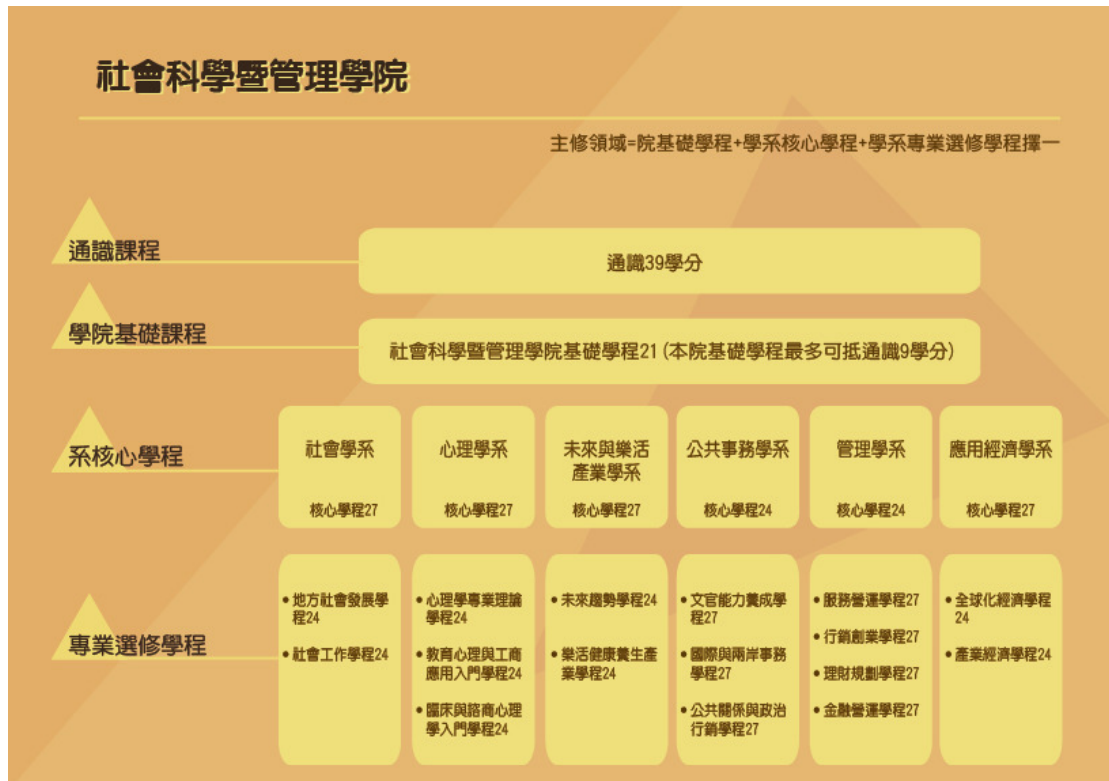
社會科學暨管理學院

主修領域=院基礎學程+學系核心學程+學系專業選修學程擇一

通識課程

通識39學分

學院基礎課程

社會科學暨管理學院基礎學程21（本院基礎學程最多可抵通識9學分）

系核心學程

社會學系

核心學程27

心理學系

核心學程27

未來與樂活產業學系

核心學程27

公共事務學系

核心學程24

管理學系

核心學程24

應用經濟學系

核心學程27

專業選修學程

• 地方社會發展學程24

• 社會工作學程24

• 心理學專業理論學程24

• 教育心理與工商應用入門學程24

• 臨床與諮商心理學入門學程24

• 未來趨勢學程24

• 樂活健康養生產業學程24

• 文官能力養成學程27

• 國際與兩岸事務學程27

• 公共關係與政治行銷學程27

• 服務營運學程27

• 行銷創業學程27

• 理財規劃學程27

• 金融營運學程27

• 全球化經濟學程24

• 產業經濟學程24